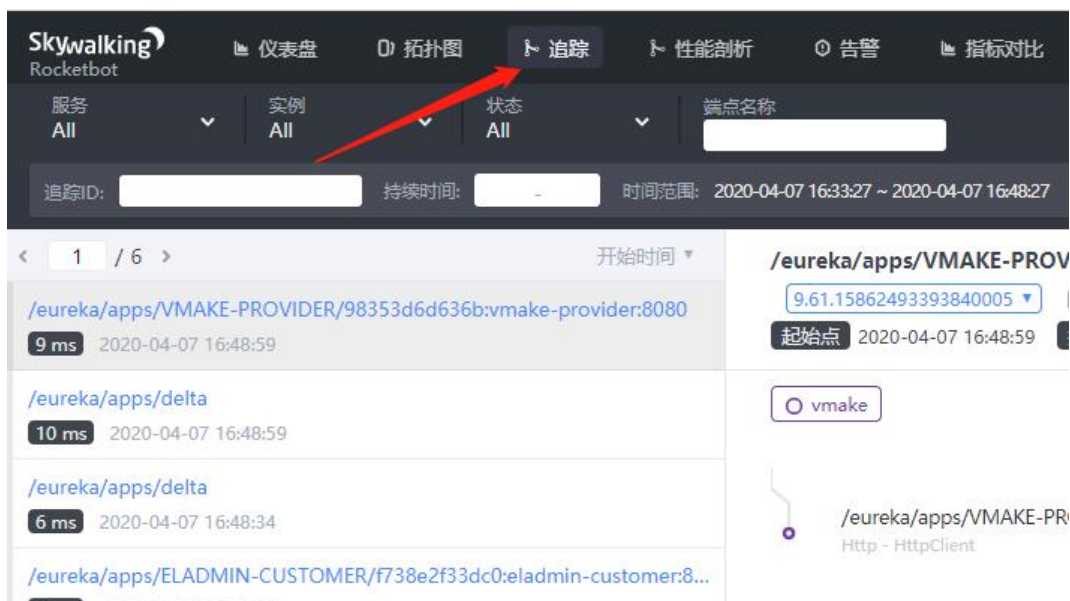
Skywalking Rocketbot

仪表盘 拓扑图 追踪 性能剖析 告警 指标对比

服务 All
实例 All
状态 All
端点名称

追踪ID:
持续时间: -
时间范围: 2020-04-07 16:33:27 ~ 2020-04-07 16:48:27

< 1 / 6 >
开始时间 ▾

/eureka/apps/VMAKE-PROVIDER/98353d6d636b:vmake-provider:8080
9 ms 2020-04-07 16:48:59

/eureka/apps/delta
10 ms 2020-04-07 16:48:59

/eureka/apps/delta
6 ms 2020-04-07 16:48:34

/eureka/apps/ELADMIN-CUSTOMER/f738e2f33dc0:eladmin-customer:8...

/eureka/apps/VMAKE-PROV
9.61.15862493393840005 ▾
起始点 2020-04-07 16:48:59

vmake

/eureka/apps/VMAKE-PR
Http - HttpClient